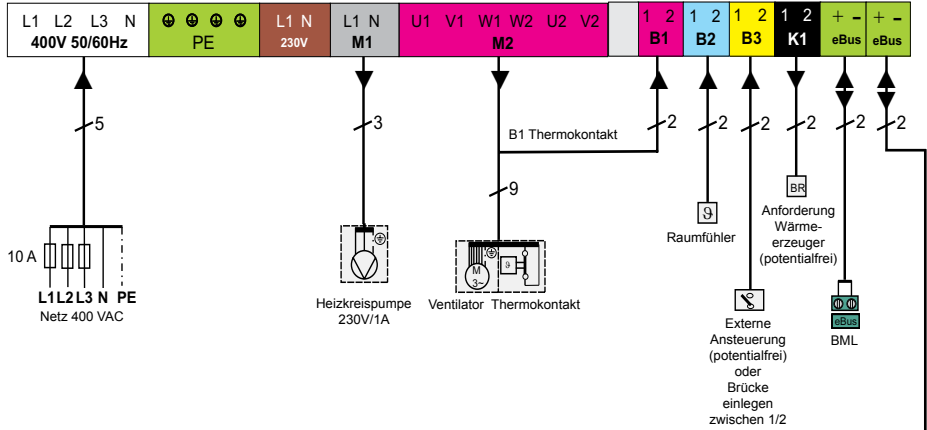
L1 L2 L3 N
400V 50/60Hz

PE

L1 N
230V

L1 N
M1

U1 V1 W1 W2 U2 V2
M2

1 2
B1

1 2
B2

1 2
B3

1 2
K1

+ –
eBus

+ –
eBus

5

3

B1 Thermokontakt

2

2

2

2

2

2

9

10 A

L1 L2 L3 N PE
Netz 400 VAC

Heizkreispumpe
230V/1A

M
3~

Ventilator Thermokontakt

Raumfühler

BR

Anforderung Wärmeerzeuger (potentialfrei)

eBus

BML

Externe Ansteuerung (potentialfrei) oder Brücke einlegen zwischen 1/2